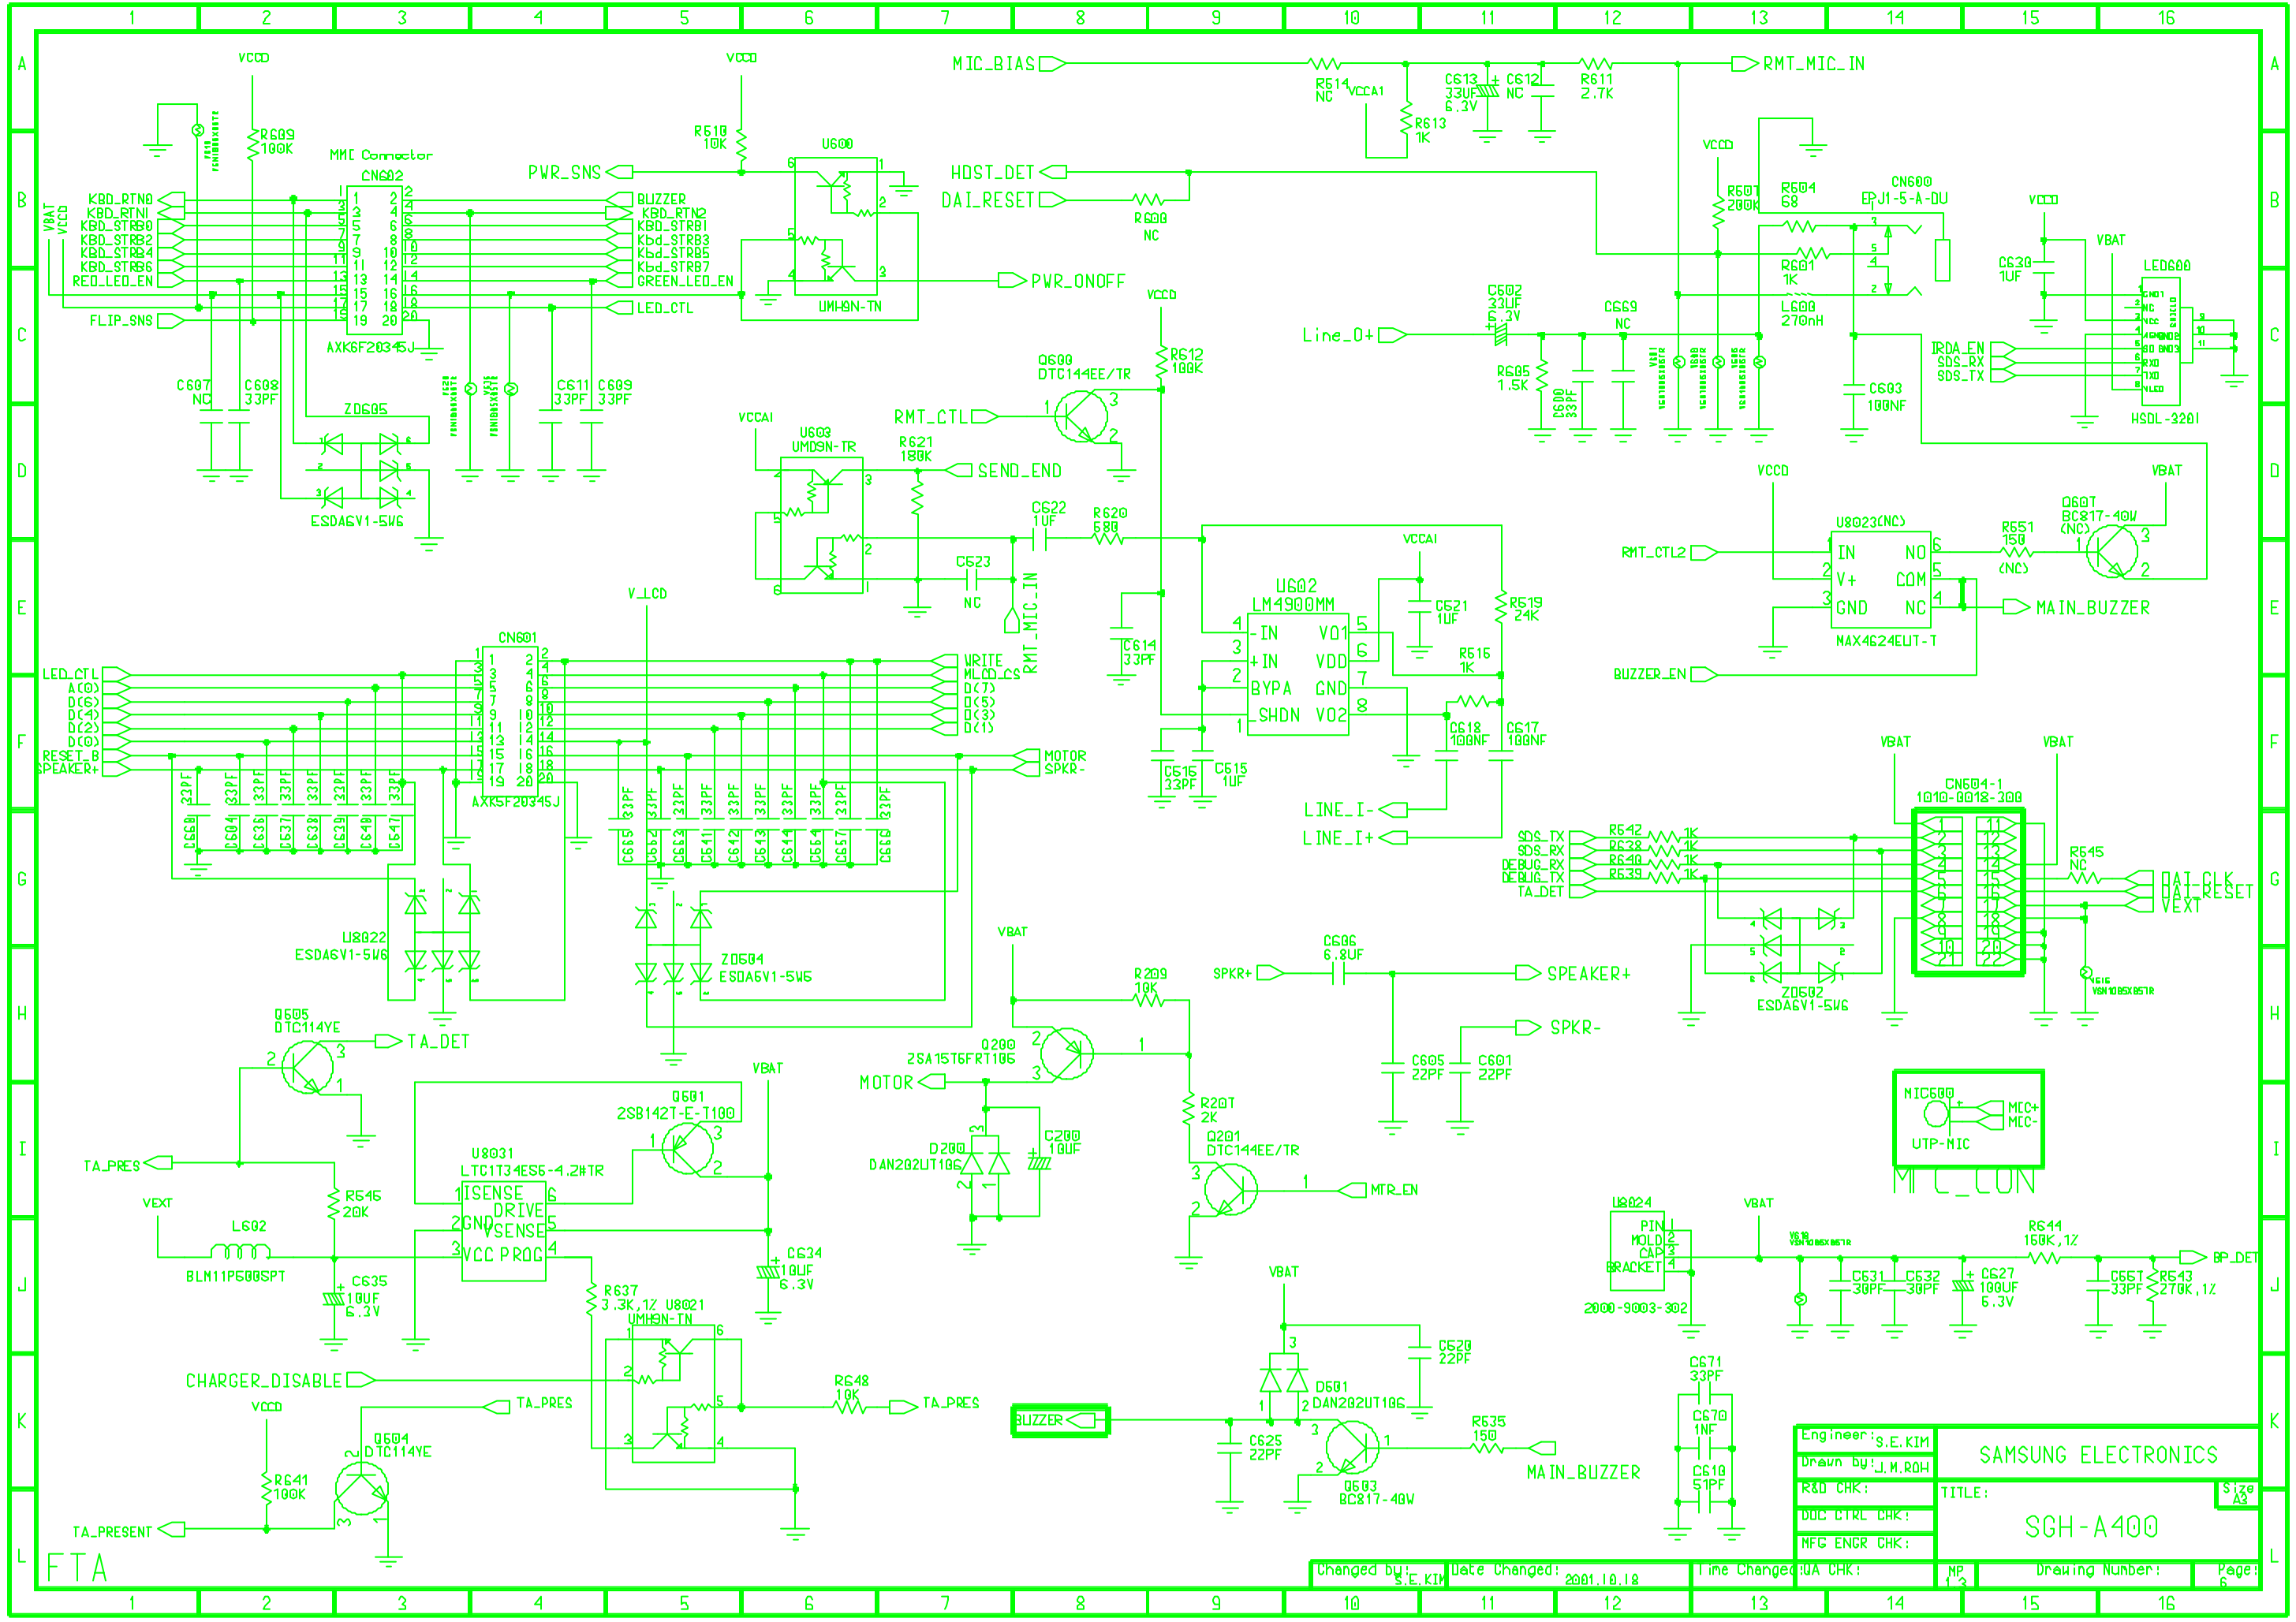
1 2 3 4 5 6 7 8 9 10 11 12 13 14 15 16

A B C D E F G H I J K L

VCCD
R609
100K
MMI Connector
CN602
KBD_RTN0
KBD_RTN1
KBD_STRB0
KBD_STRB2
KBD_STRB4
KBD_STRB6
RED_LED_EN
FLIP_SNS
VBAT
VCCD
PWR_SNS
BUZZER
KBD_RTN2
KBD_STRB1
Kbd_STRB3
KBD_STRB5
Kbd_STRB7
GREEN_LED_EN
LED_CTL
AXK6F20345J
C607
NC
C608
33PF
Z0605
ESDA6V1-5W6
C611
33PF
C609
33PF

VCCD
R610
10K
U600
UMH9N-TN
PWR_ONOFF

MIC_BIAS
R614
NC
VCCA1
R613
1K
C613
33UF
6.3V
C612
NC
R611
2.7K
RMT_MIC_IN

HDST_DET
DAI_RESET
R600
NC
VCCD
R607
200K
R604
68
CN600
EPJ1-5-A-DU
R601
1K
L600
270nH
Line_O+
C602
33UF
6.3V
R605
1.5K
C600
33PF
C669
NC
C603
100NF

VCCD
C630
1UF
VBAT
LED600
IRDA_EN
SDS_RX
SDS_TX
HSDL-3201

VCCD
Q600
DTC144EE/TR
R612
100K
RMT_CTL
VCCA1
U603
UMD9N-TR
R621
100K
SEND_END
C622
1UF
R620
680
C623
NC
RMT_MIC_IN

VCCA1
U602
LM4900MM
-IN
+IN
BYPA
SHDN
VO1
VDD
GND
VO2
C614
33PF
C621
1UF
R619
24K
R616
1K
C618
100NF
C617
100NF
C616
33PF
C615
1UF
LINE_I-
LINE_I+

VCCD
U8023(NC)
RMT_CTL2
IN
V+
GND
NO
COM
NC
MAX4624EUT-T
R651
150
(NC)
Q607
BC817-40W
(NC)
VBAT
MAIN_BUZZER
BUZZER_EN

V_LCD
CN601
LED_CTL
A(0)
D(6)
D(4)
D(2)
D(0)
RESET_B
SPEAKER+
WRITE
MLCD_CS
D(7)
D(5)
D(3)
D(1)
MOTOR
SPKR-
AXK5F20345J
33PF
C660 C604 C636 C637 C638 C639 C640 C647
C665 C662 C663 C641 C642 C643 C644 C664 C657 C666
U8022
ESDA6V1-5W6
Z0604
ESDA6V1-5W6

VBAT
VBAT
CN604-1
1010-0018-300
SDS_TX
SDS_RX
DEBUG_RX
DEBUG_TX
TA_DET
R642
R638
R640
R639
1K
R645
NC
DAI_CLK
DAI_RESET
VEXT
Z0602
ESDA6V1-5W6

VBAT
R209
10K
SPKR+
C606
6.8UF
SPEAKER+
SPKR-
C605
22PF
C601
22PF
Q200
2SA1576FRT106
MOTOR
D200
DAN202UT106
C200
10UF
R207
2K
Q201
DTC144EE/TR
MTR_EN

Q605
DTC114YE
TA_DET
TA_PRES
R646
20K
VEXT
L602
BLM11P600SPT
C635
10UF
6.3V
Q601
2SB1427-E-T100
VBAT
U8031
LTC1734ES6-4.2#TR
ISENSE
DRIVE
GND
VSENSE
VCC
PROG
C624
10UF
6.3V
R637
3.3K,1%
U8021
UMH9N-TN
CHARGER_DISABLE
TA_PRES
R648
10K
TA_PRES
VCCD
Q604
DTC114YE
R641
100K
TA_PRESENT

MIC600
MIC+
MIC-
UTP-MIC
MIC_CON

U8024
PIN
MOLD
CAP
BRACKET
2000-9003-302
VBAT
C631
30PF
C632
30PF
C627
100UF
6.3V
R644
150K,1%
C657
33PF
R643
270K,1%
BP_DET

VBAT
C620
22PF
D601
DAN202UT106
BUZZER
C625
22PF
Q603
BC817-40W
R635
150
MAIN_BUZZER
C671
33PF
C670
1NF
C610
51PF

Engineer: S.E.KIM
Drawn by: J.M.ROH
R&D CHK:
DOC CTRL CHK:
MFG ENGR CHK:
SAMSUNG ELECTRONICS
TITLE:
SGH-A400
Size
A3
Changed by: S.E.KIM
Date Changed: 2001.10.18
Time Changed:
QA CHK:
MP
1.3
Drawing Number:
Page:
6
FTA